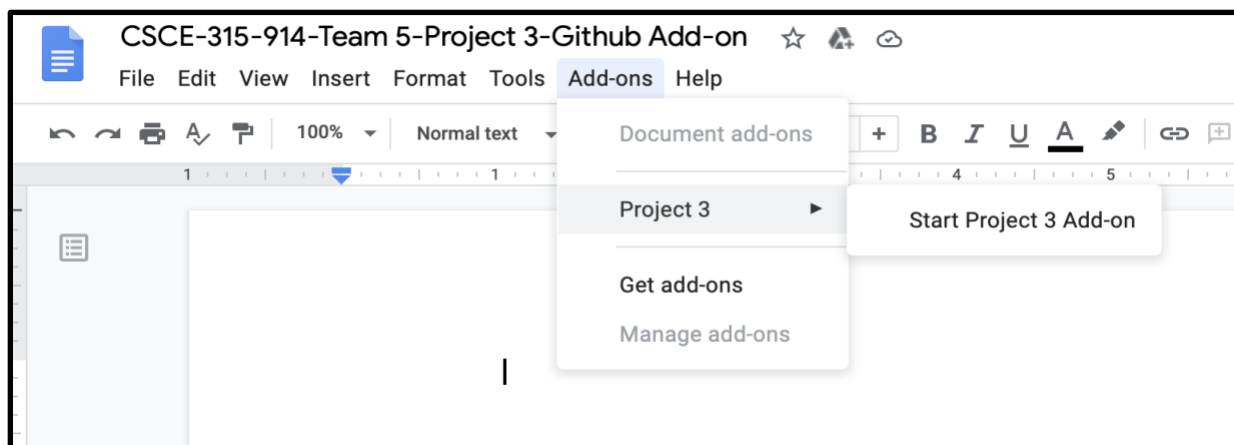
CSCE-315-914-Team 5-Project 3-Github Add-on

File Edit View Insert Format Tools Add-ons Help

100% Normal text + B I U A

1 1 4 5

Document add-ons

Project 3

Start Project 3 Add-on

Get add-ons

Manage add-ons